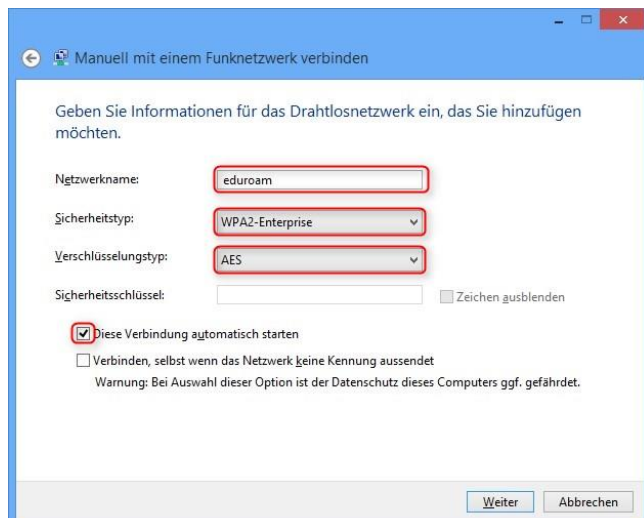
Manuell mit einem Funknetzwerk verbinden

Geben Sie Informationen für das Drahtlosnetzwerk ein, das Sie hinzufügen möchten.

Netzwerkname: eduroam

Sicherheitstyp: WPA2-Enterprise

Verschlüsselungstyp: AES

Sicherheitsschlüssel: Zeichen ausblenden

Diese Verbindung automatisch starten

Verbinden, selbst wenn das Netzwerk keine Kennung aussendet
Warnung: Bei Auswahl dieser Option ist der Datenschutz dieses Computers ggf. gefährdet.

Weiter Abbrechen